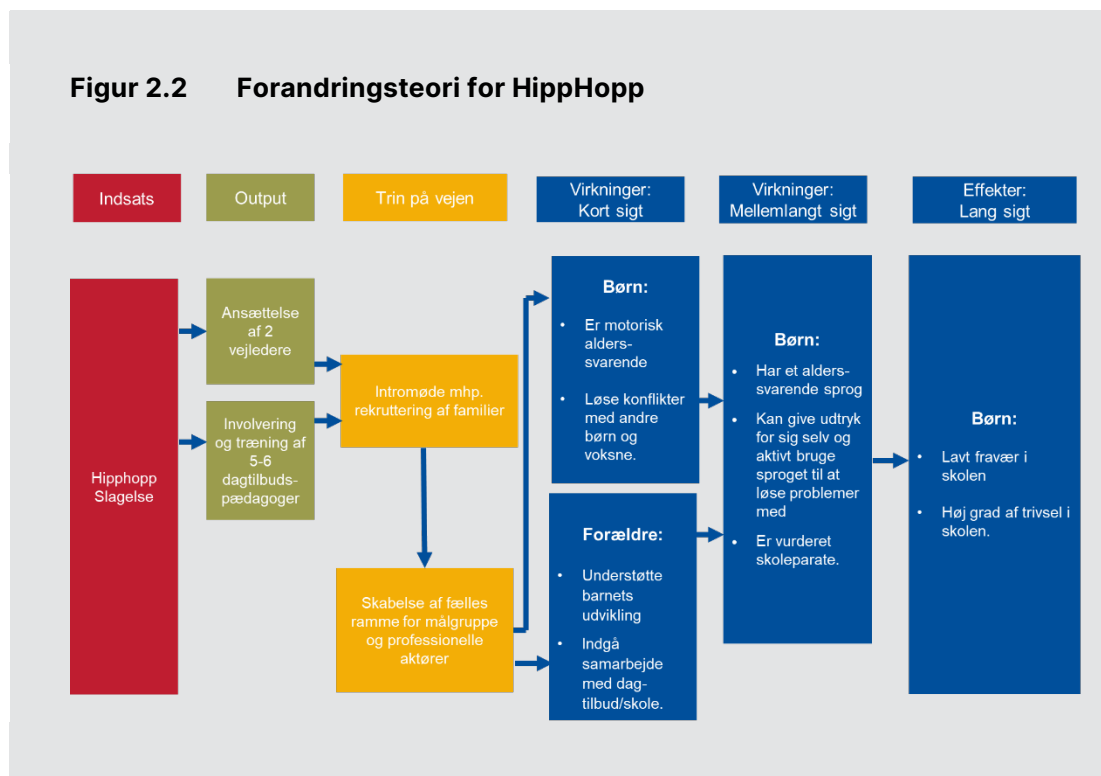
Figur 2.2 Forandringsteori for HippHopp

Indsats

Output

Trin på vejen

Virkninger: Kort sigt

Virkninger: Mellemlangt sigt

Effekter: Lang sigt

Hipphopp Slagelse

Ansættelse af 2 vejledere

Involvering og træning af 5-6 dagtilbudspædagoger

Intromøde mhp. rekruttering af familier

Skabelse af fælles ramme for målgruppe og professionelle aktører

Børn:
- Er motorisk alderssvarende
- Løse konflikter med andre børn og voksne.

Forældre:
- Understøtte barnets udvikling
- Indgå samarbejde med dagtilbud/skole.

Børn:
- Har et alderssvarende sprog
- Kan give udtryk for sig selv og aktivt bruge sproget til at løse problemer med
- Er vurderet skoleparate.

Børn:
- Lavt fravær i skolen
- Høj grad af trivsel i skolen.